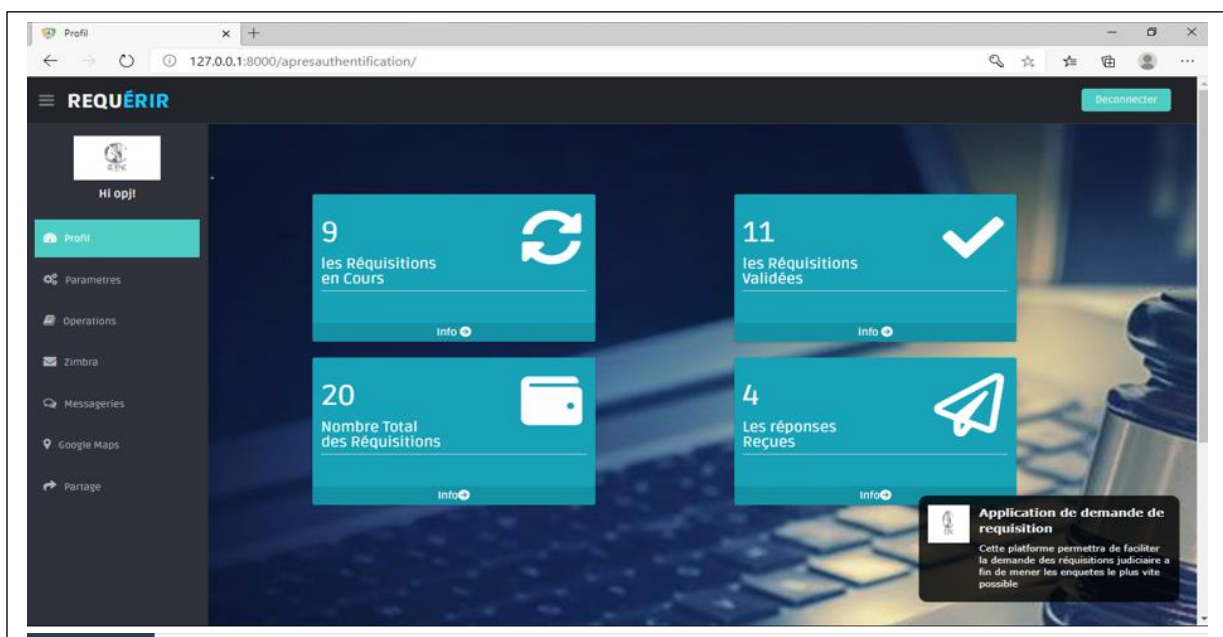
Profil

127.0.0.1:8000/apresauthentification/

REQUÉRIR

Deconnecter

Hi opj!

Profil

Parametres

Operations

Zimbra

Messageries

Google Maps

Partage

9
les Réquisitions en Cours
Info

11
les Réquisitions Validées
Info

20
Nombre Total des Réquisitions
Info

4
Les réponses Reçues
Info

Application de demande de requisition
Cette platforme permettra de faciliter la demande des réquisitions judiciaire a fin de mener les enquetes le plus vite possible